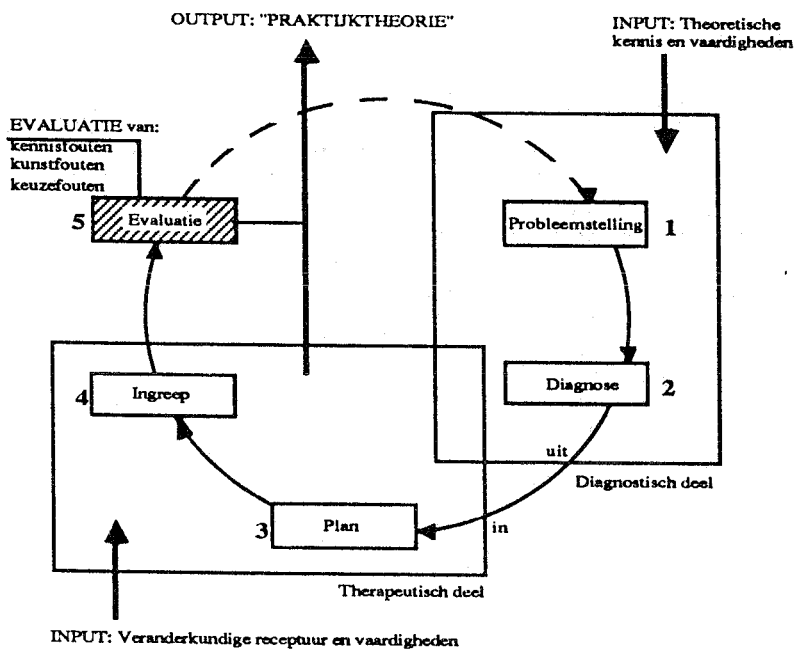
OUTPUT: "PRAKTIJKTHEORIE"

INPUT: Theoretische kennis en vaardigheden

EVALUATIE van:
kennisfouten
kunstfouten
keuzefouten

5 Evaluatie

Probleemstelling 1

Diagnose 2

uit

Diagnostisch deel

4 Ingreep

3 Plan

in

Therapeutisch deel

INPUT: Veranderkundige receptuur en vaardigheden